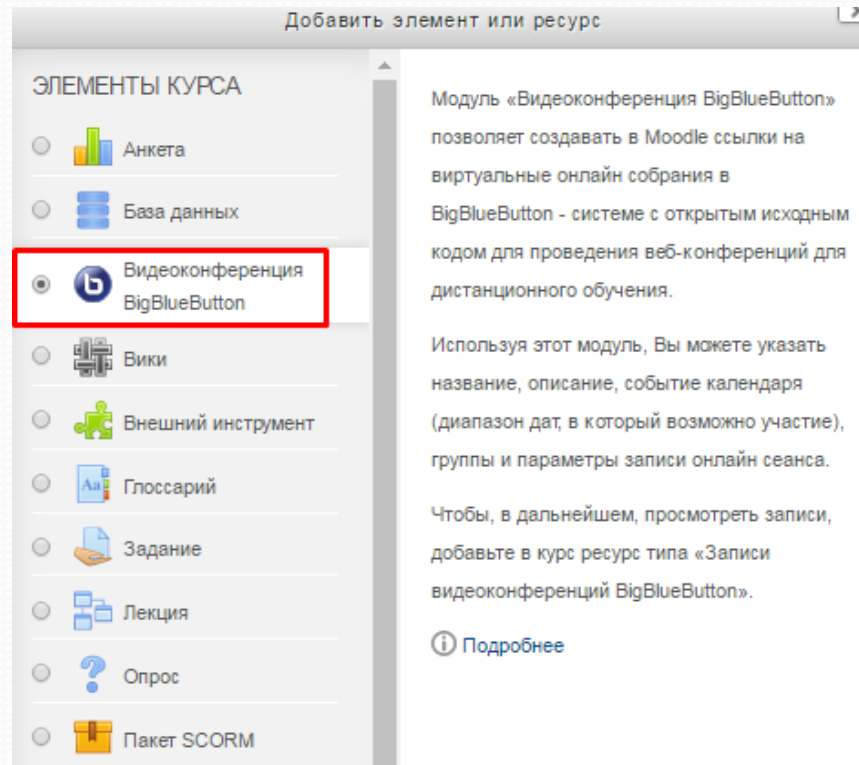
Добавить элемент или ресурс

ЭЛЕМЕНТЫ КУРСА

Анкета

База данных

Видеоконференция BigBlueButton

Вики

Внешний инструмент

Глоссарий

Задание

Лекция

Опрос

Пакет SCORM

Модуль «Видеоконференция BigBlueButton» позволяет создавать в Moodle ссылки на виртуальные онлайн собрания в BigBlueButton - системе с открытым исходным кодом для проведения веб-конференций для дистанционного обучения.

Используя этот модуль, Вы можете указать название, описание, событие календаря (диапазон дат, в который возможно участие), группы и параметры записи онлайн сеанса.

Чтобы, в дальнейшем, просмотреть записи, добавьте в курс ресурс типа «Записи видеоконференций BigBlueButton».

Подробнее